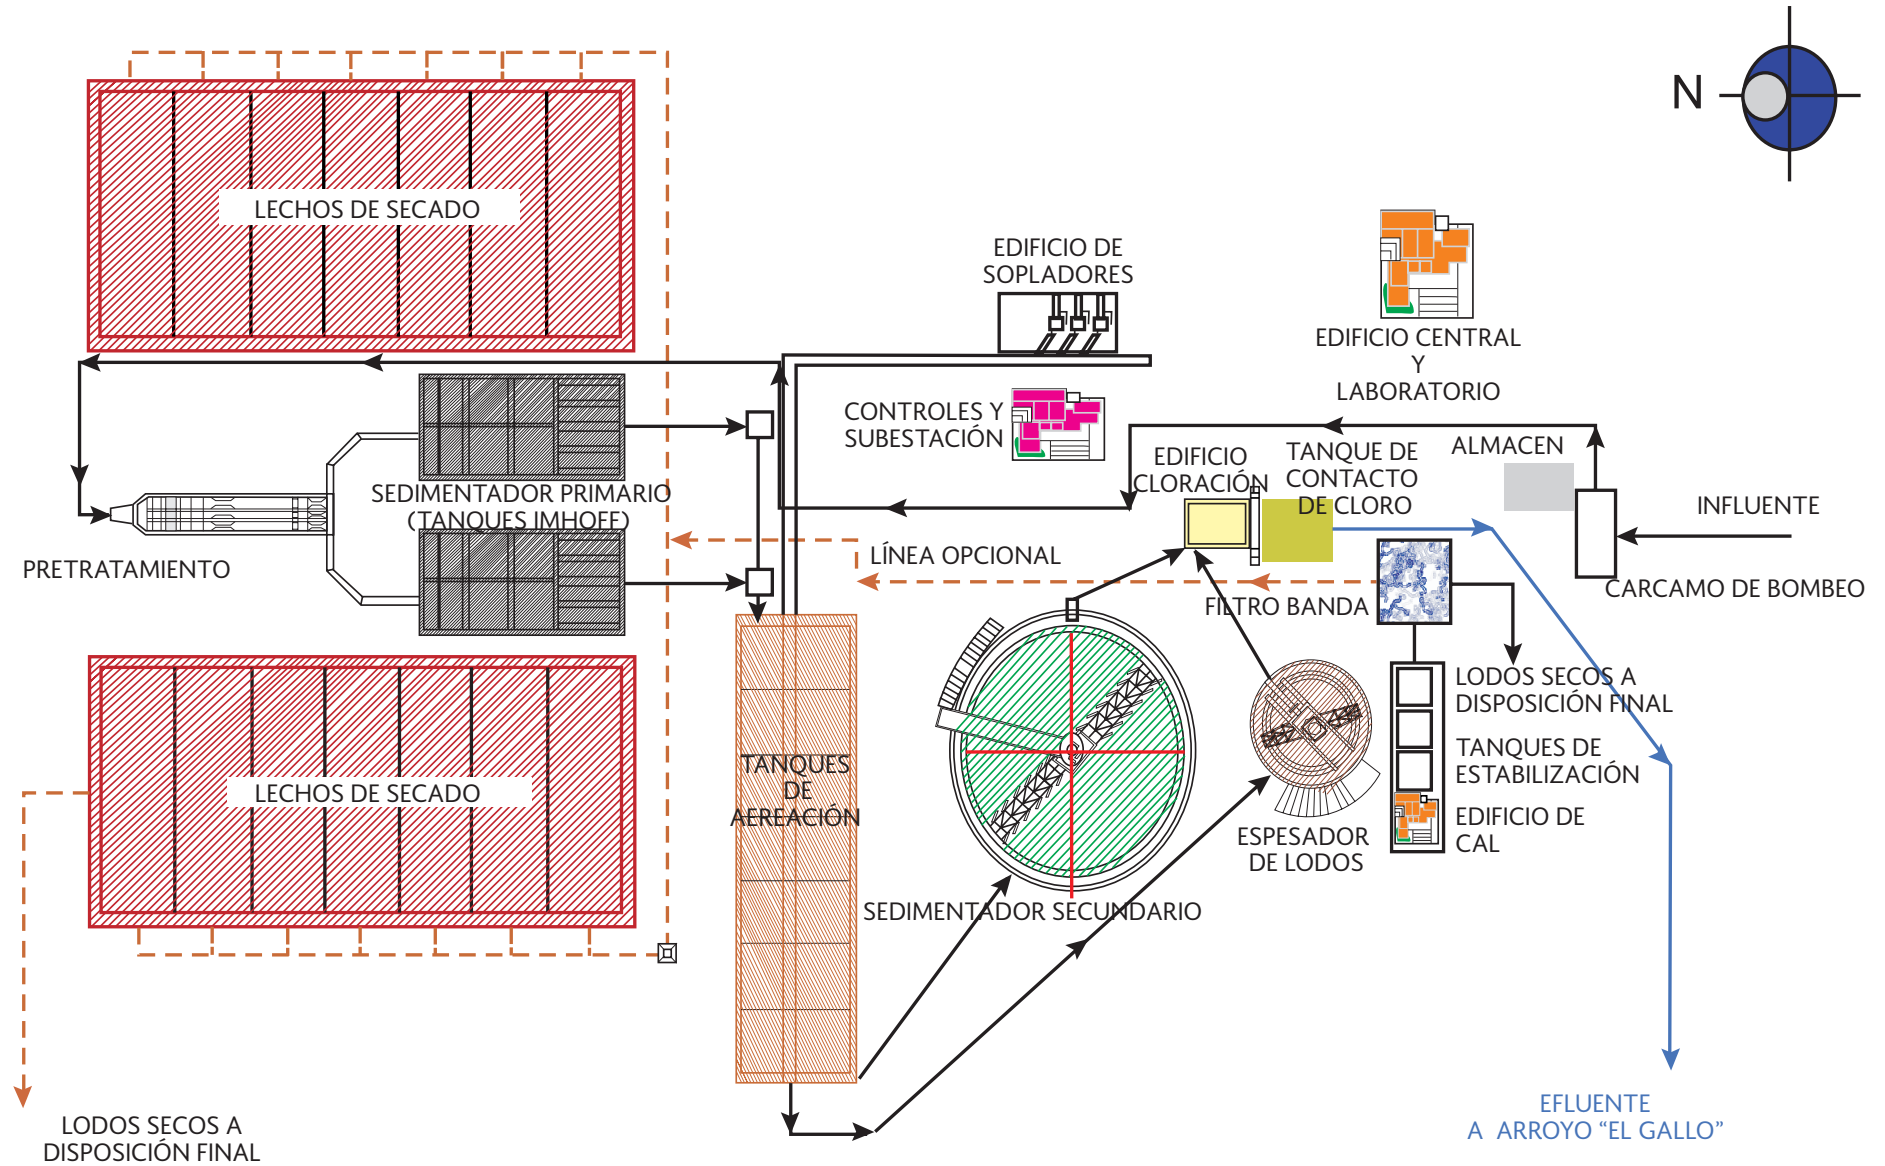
N

LECHOS DE SECADO

EDIFICIO DE SOPLADORES

EDIFICIO CENTRAL Y LABORATORIO

CONTROLES Y SUBESTACIÓN

EDIFICIO CLORACIÓN

TANQUE DE CONTACTO DE CLORO

ALMACEN

INFLUENTE

SEDIMENTADOR PRIMARIO (TANQUES IMHOFF)

PRETRATAMIENTO

LÍNEA OPCIONAL

FILTRO BANDA

CARCAMO DE BOMBEO

LODOS SECOS A DISPOSICIÓN FINAL

TANQUES DE ESTABILIZACIÓN

EDIFICIO DE CAL

TANQUES DE AEREACIÓN

ESPESADOR DE LODOS

LECHOS DE SECADO

SEDIMENTADOR SECUNDARIO

LODOS SECOS A DISPOSICIÓN FINAL

EFLUENTE A ARROYO “EL GALLO”